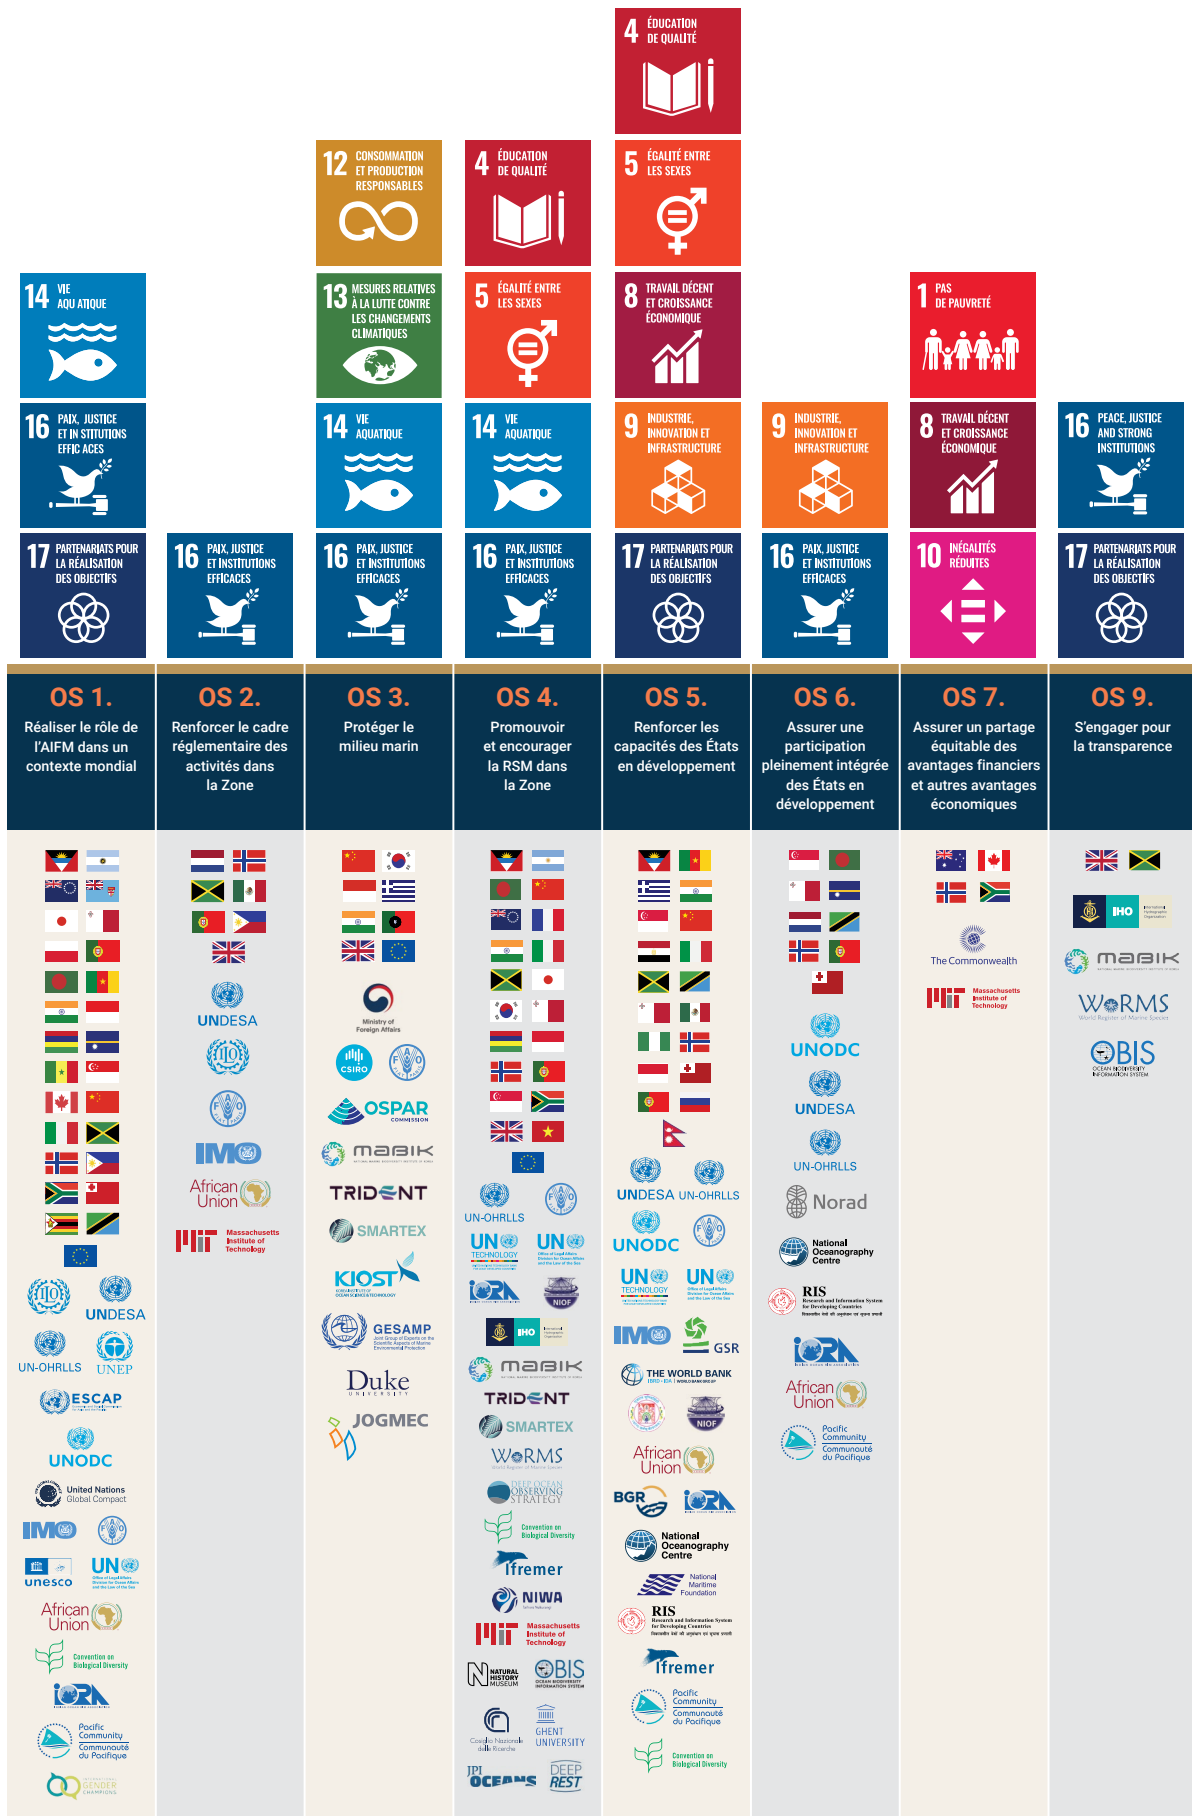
4 ÉDUCATION DE QUALITÉ

12 CONSOMMATION ET PRODUCTION RESPONSABLES

4 ÉDUCATION DE QUALITÉ

5 ÉGALITÉ ENTRE LES SEXES

14 VIE AQUATIQUE

13 MESURES RELATIVES À LA LUTTE CONTRE LES CHANGEMENTS CLIMATIQUES

5 ÉGALITÉ ENTRE LES SEXES

8 TRAVAIL DÉCENT ET CROISSANCE ÉCONOMIQUE

1 PAS DE PAUVRETÉ

16 PAIX, JUSTICE ET INSTITUTIONS EFFICACES

14 VIE AQUATIQUE

14 VIE AQUATIQUE

9 INDUSTRIE, INNOVATION ET INFRASTRUCTURE

9 INDUSTRIE, INNOVATION ET INFRASTRUCTURE

8 TRAVAIL DÉCENT ET CROISSANCE ÉCONOMIQUE

16 PEACE, JUSTICE AND STRONG INSTITUTIONS

17 PARTENARIATS POUR LA RÉALISATION DES OBJECTIFS

16 PAIX, JUSTICE ET INSTITUTIONS EFFICACES

16 PAIX, JUSTICE ET INSTITUTIONS EFFICACES

16 PAIX, JUSTICE ET INSTITUTIONS EFFICACES

17 PARTENARIATS POUR LA RÉALISATION DES OBJECTIFS

16 PAIX, JUSTICE ET INSTITUTIONS EFFICACES

10 INÉGALITÉS RÉDUITES

17 PARTENARIATS POUR LA RÉALISATION DES OBJECTIFS

OS 1.
Réaliser le rôle de l'AIFM dans un contexte mondial

OS 2.
Renforcer le cadre réglementaire des activités dans la Zone

OS 3.
Protéger le milieu marin

OS 4.
Promouvoir et encourager la RSM dans la Zone

OS 5.
Renforcer les capacités des États en développement

OS 6.
Assurer une participation pleinement intégrée des États en développement

OS 7.
Assurer un partage équitable des avantages financiers et autres avantages économiques

OS 9.
S'engager pour la transparence

UNDESA
UN-OHRLLS
UNEP
ESCAP
UNODC
United Nations Global Compact
IMO
unesco
UN Office of Legal Affairs Division for Ocean Affairs and the Law of the Sea
African Union
Convention on Biological Diversity
IORA
Pacific Community Communauté du Pacifique
GENDER CHAMPIONS

UNDESA
IMO
African Union
Massachusetts Institute of Technology

Ministry of Foreign Affairs
CSIRO
OSPAR COMMISSION
MABIK
TRIDENT
SMARTEX
KIOST
GESAMP
Duke UNIVERSITY
JOGMEC

UN-OHRLLS
UN TECHNOLOGY
UN Office of Legal Affairs Division for Ocean Affairs and the Law of the Sea
IORA
NIOF
IHO
MABIK
TRIDENT
SMARTEX
WoRMS
DEEP OCEAN OBSERVING STRATEGY
Convention on Biological Diversity
Ifremer
NIWA
Massachusetts Institute of Technology
NATURAL HISTORY MUSEUM
OBIS
Consiglio Nazionale delle Ricerche
GHENT UNIVERSITY
JPI OCEANS
DEEP REST

UNDESA
UN-OHRLLS
UNODC
UN TECHNOLOGY
UN Office of Legal Affairs
IMO
GSR
THE WORLD BANK
NIOF
African Union
BGR
IORA
National Oceanography Centre
National Maritime Foundation
RIS Research and Information System for Developing Countries
Ifremer
Pacific Community Communauté du Pacifique
Convention on Biological Diversity

UNODC
UNDESA
UN-OHRLLS
Norad
National Oceanography Centre
RIS Research and Information System for Developing Countries
IORA
African Union
Pacific Community Communauté du Pacifique

The Commonwealth
Massachusetts Institute of Technology

IHO
MABIK
WoRMS World Register of Marine Species
OBIS OCEAN BIODIVERSITY INFORMATION SYSTEM